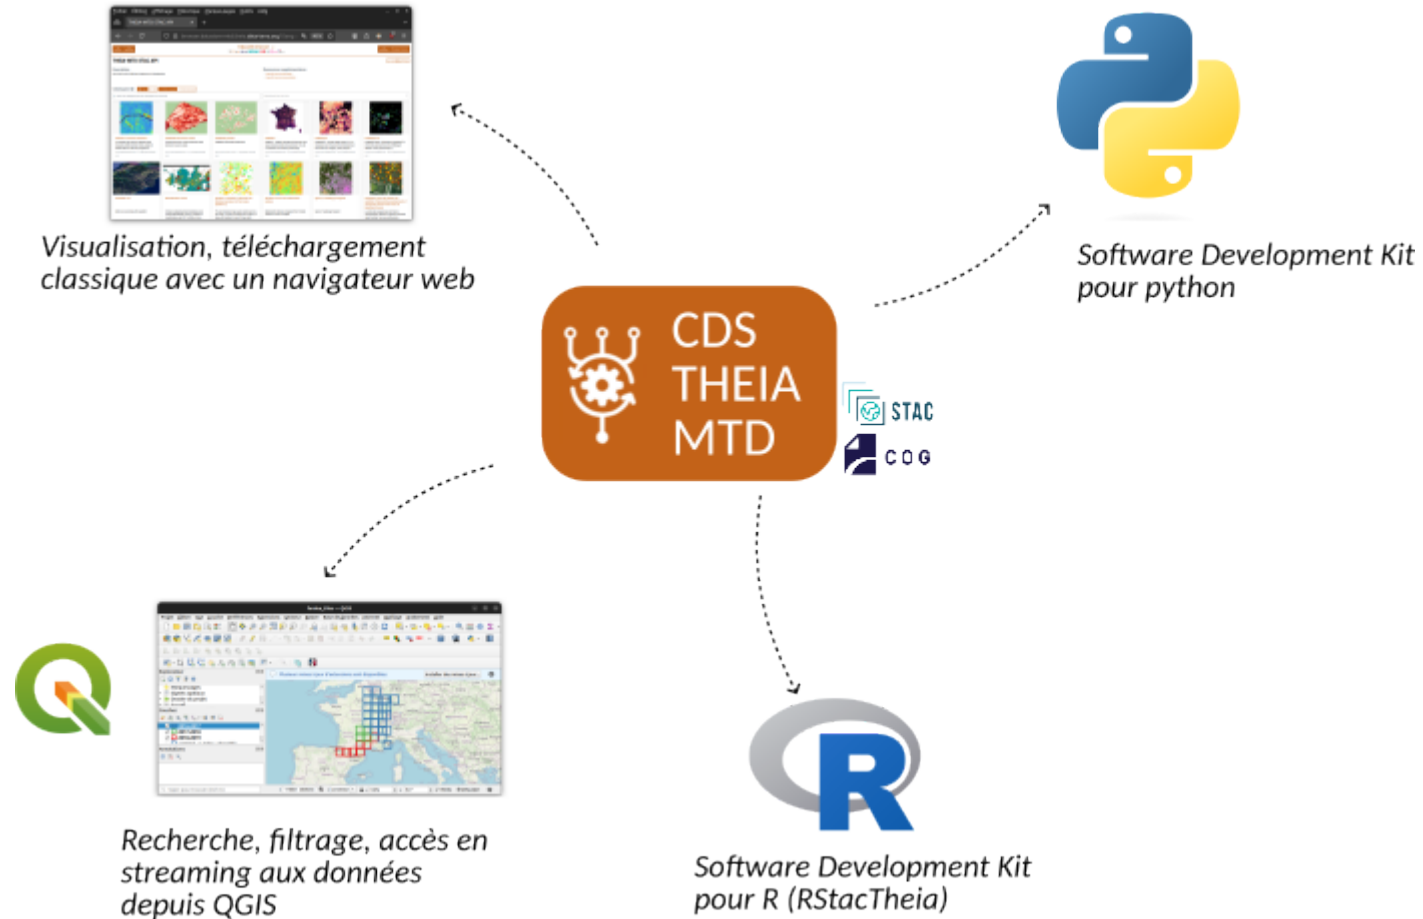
Visualisation, téléchargement classique avec un navigateur web

Software Development Kit pour python

CDS THEIA MTD

STAC

COG

Recherche, filtrage, accès en streaming aux données depuis QGIS

Software Development Kit pour R (RStacTheia)